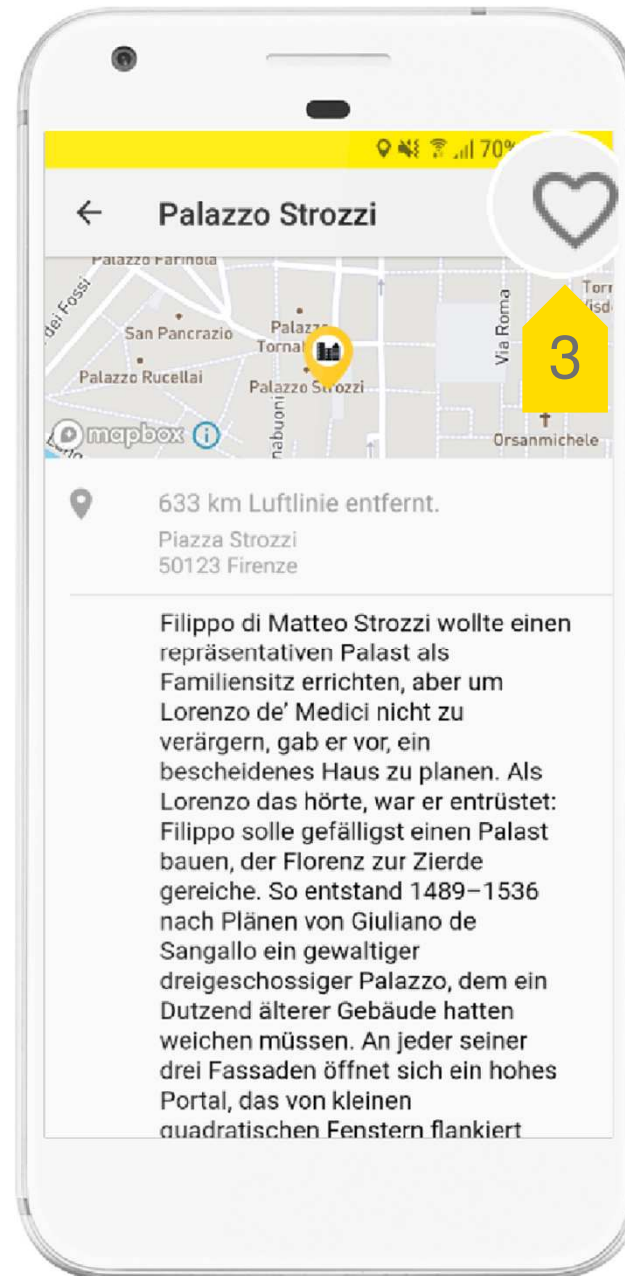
70%

Palazzo Strozzi

Palazzo Farinola
dei Fossi
San Pancrazio
Palazzo Tornabuoni
Palazzo Rucellai
Palazzo Strozzi
Via Roma
Orsanmichele
mapbox

3

633 km Luftlinie entfernt.
Piazza Strozzi
50123 Firenze

Filippo di Matteo Strozzi wollte einen repräsentativen Palast als Familiensitz errichten, aber um Lorenzo de' Medici nicht zu verärgern, gab er vor, ein bescheidenes Haus zu planen. Als Lorenzo das hörte, war er entrüstet: Filippo solle gefälligst einen Palast bauen, der Florenz zur Zierde gereiche. So entstand 1489–1536 nach Plänen von Giuliano de Sangallo ein gewaltiger dreigeschossiger Palazzo, dem ein Dutzend älterer Gebäude hatten weichen müssen. An jeder seiner drei Fassaden öffnet sich ein hohes Portal, das von kleinen quadratischen Fenstern flankiert